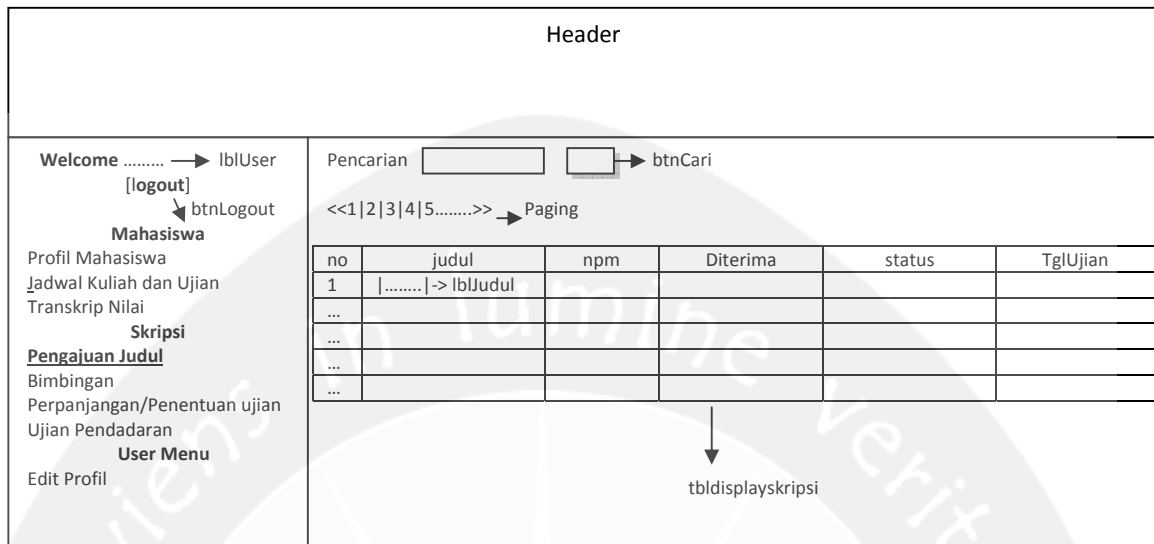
Header

**Welcome** ……… lblUser
[**logout**]
btnLogout
**Mahasiswa**
Profil Mahasiswa
Jadwal Kuliah dan Ujian
Transkrip Nilai
**Skripsi**
**Pengajuan Judul**
Bimbingan
Perpanjangan/Penentuan ujian
Ujian Pendadaran
**User Menu**
Edit Profil

Pencarian btnCari

<<1|2|3|4|5……..>> Paging

| no | judul | npm | Diterima | status | TglUjian |
|---|---|---|---|---|---|
| 1 | |……..|-> lblJudul | | | | |
| … | | | | | |
| … | | | | | |
| … | | | | | |
| … | | | | | |

tbldisplayskripsi